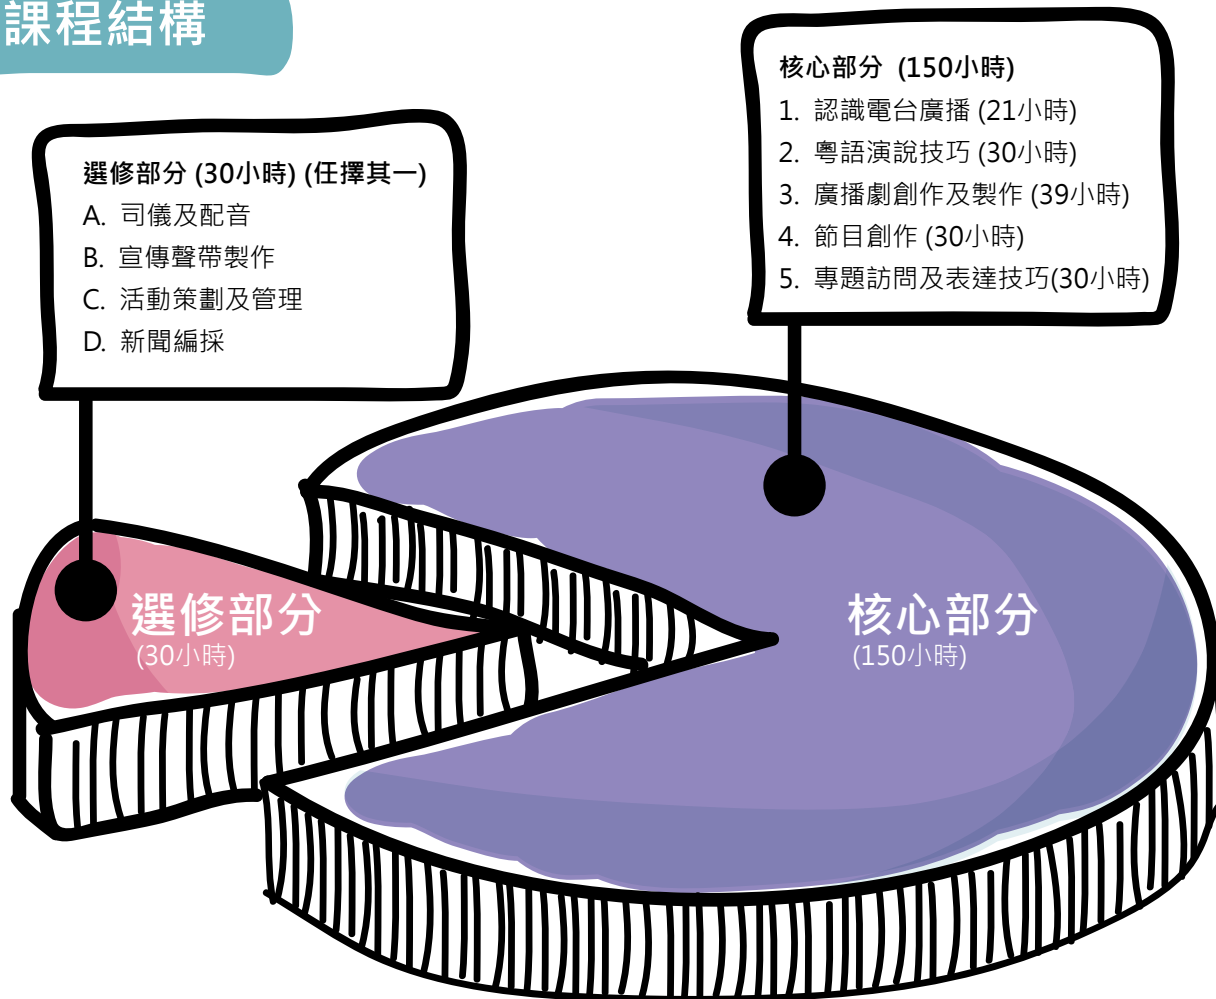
課程結構

選修部分 (30小時) (任擇其一)
A. 司儀及配音
B. 宣傳聲帶製作
C. 活動策劃及管理
D. 新聞編採

核心部分 (150小時)
1. 認識電台廣播 (21小時)
2. 粵語演說技巧 (30小時)
3. 廣播劇創作及製作 (39小時)
4. 節目創作 (30小時)
5. 專題訪問及表達技巧(30小時)

選修部分
(30小時)

核心部分
(150小時)